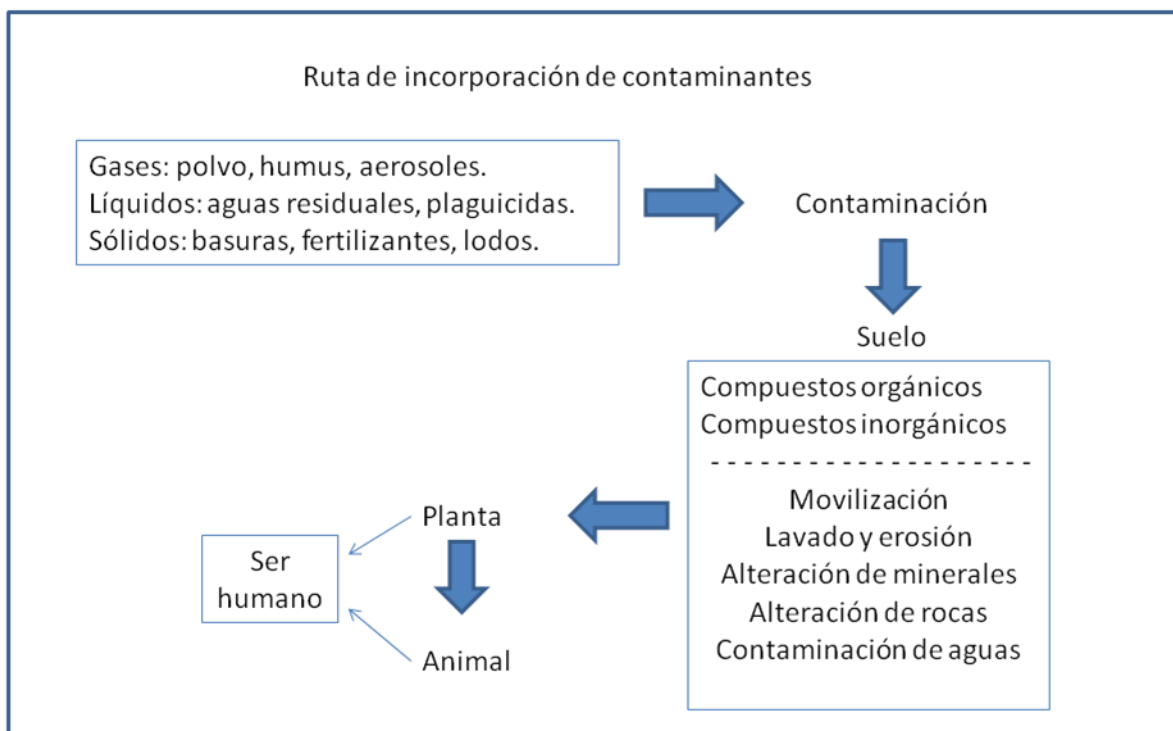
Ruta de incorporación de contaminantes

Gases: polvo, humus, aerosoles.
Líquidos: aguas residuales, plaguicidas.
Sólidos: basuras, fertilizantes, lodos.

Contaminación

Suelo

Compuestos orgánicos
Compuestos inorgánicos
- - - - - - - - - - - - - - - - - - - -
Movilización
Lavado y erosión
Alteración de minerales
Alteración de rocas
Contaminación de aguas

Planta

Ser humano

Animal